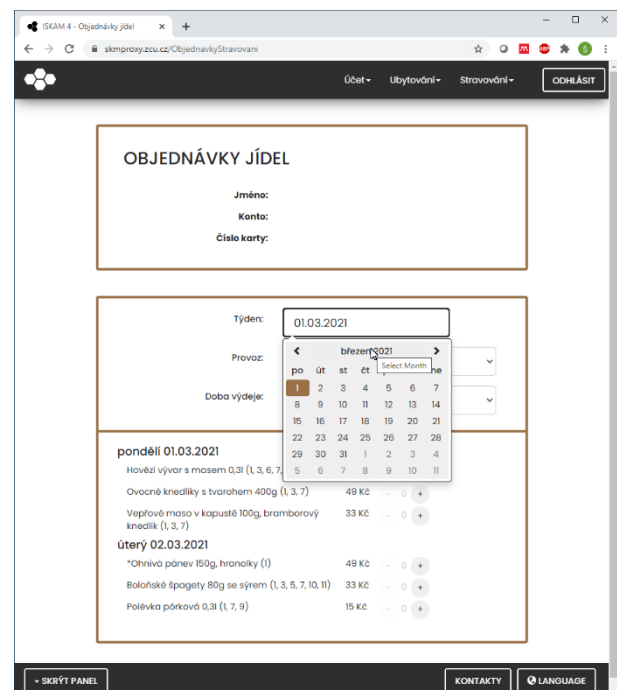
ISKAM 4 - Objednávky jídel

skmproxy.zcu.cz/ObjednavkyStravovani

Účet▾ Ubytování▾ Stravování▾ ODHLÁSIT

OBJEDNÁVKY JÍDEL

Jméno:

Konto:

Číslo karty:

Týden: 01.03.2021

Provoz:

Doba výdeje:

‹ březen 2021 ›

Select Month

| po | út | st | čt | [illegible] | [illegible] | ne |
|---|---|---|---|---|---|---|
| 1 | 2 | 3 | 4 | 5 | 6 | 7 |
| 8 | 9 | 10 | 11 | 12 | 13 | 14 |
| 15 | 16 | 17 | 18 | 19 | 20 | 21 |
| 22 | 23 | 24 | 25 | 26 | 27 | 28 |
| 29 | 30 | 31 | 1 | 2 | 3 | 4 |
| 5 | 6 | 7 | 8 | 9 | 10 | 11 |

pondělí 01.03.2021

Hovězí vývar s masem 0,3l (1, 3, 6, 7, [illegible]

Ovocné knedlíky s tvarohem 400g (1, 3, 7) 49 Kč - 0 +

Vepřové maso v kapustě 100g, bramborový knedlík (1, 3, 7) 33 Kč - 0 +

úterý 02.03.2021

*Ohnivá pánev 150g, hranolky (1) 49 Kč - 0 +

Boloňské špagety 80g se sýrem (1, 3, 5, 7, 10, 11) 33 Kč - 0 +

Polévka pórková 0,3l (1, 7, 9) 15 Kč - 0 +

▾ SKRÝT PANEL

KONTAKTY

LANGUAGE